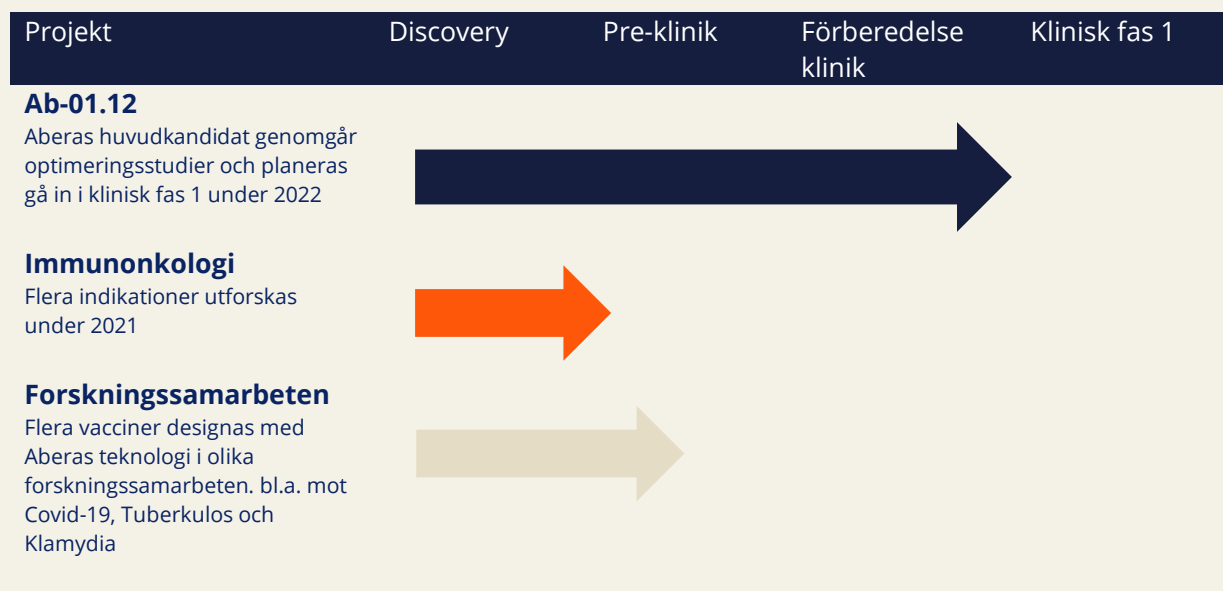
| Projekt | Discovery | Pre-klinik | Förberedelse klinik | Klinisk fas 1 |
|---|---|---|---|---|

**Ab-01.12**
Aberas huvudkandidat genomgår optimeringsstudier och planeras gå in i klinisk fas 1 under 2022

**Immunonkologi**
Flera indikationer utforskas under 2021

**Forskningssamarbeten**
Flera vacciner designas med Aberas teknologi i olika forskningssamarbeten. bl.a. mot Covid-19, Tuberkulos och Klamydia